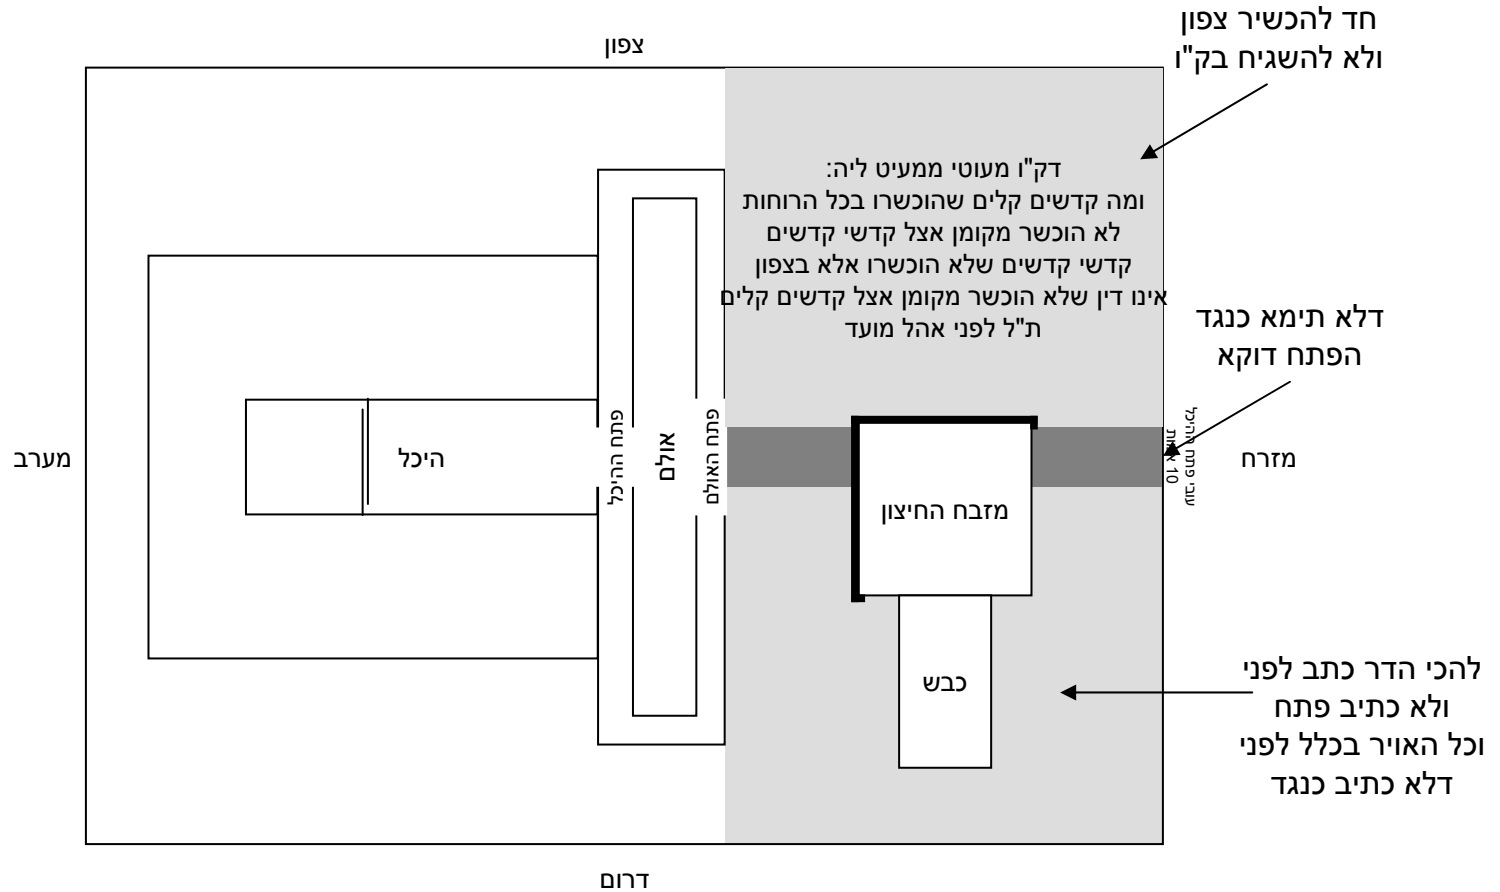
חד להכשיר צפון
ולא להשגיח בק"ו

צפון

דק"ו מעוטי ממעיט ליה:
ומה קדשים קלים שהוכשרו בכל הרוחות
לא הוכשר מקומן אצל קדשי קדשים
קדשי קדשים שלא הוכשרו אלא בצפון
אינו דין שלא הוכשר מקומן אצל קדשים קלים
ת"ל לפני אהל מועד

דלא תימא כנגד
הפתח דוקא

מערב

היכל

פתח ההיכל

אולם

פתח האולם

מזבח החיצון

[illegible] 10

מזרח

כבש

להכי הדר כתב לפני
ולא כתיב פתח
וכל האויר בכלל לפני
דלא כתיב כנגד

דרום